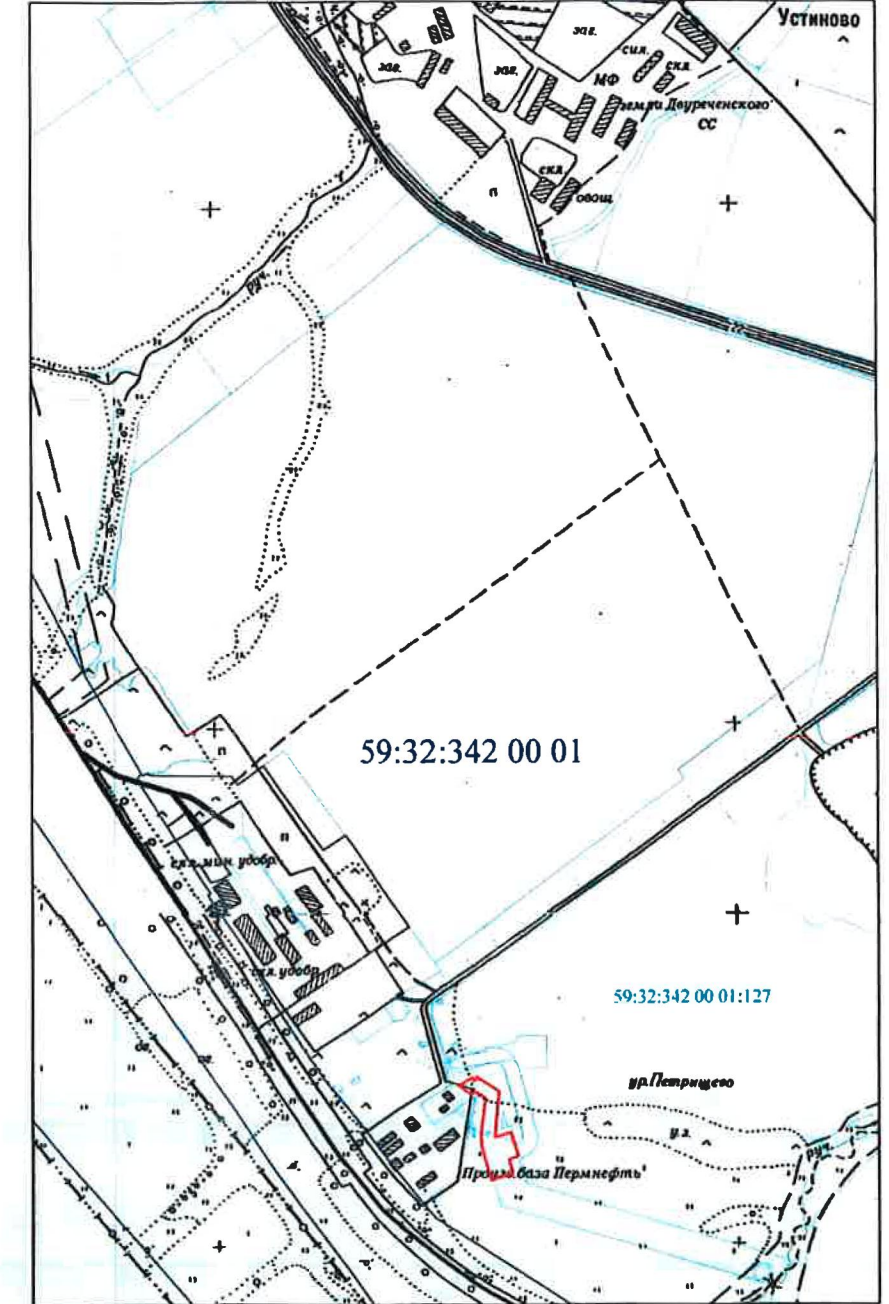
Устиново

зав.

сил.

скл.

зав.

зав.

МФ

земли Двуреченского СС

скл.

п

овощ

руч.

59:32:342 00 01

п

п

скл.мин. удобр.

скл. удобр.

59:32:342 00 01:127

ур.Петрищево

Произв.база Пермнефть

руч.